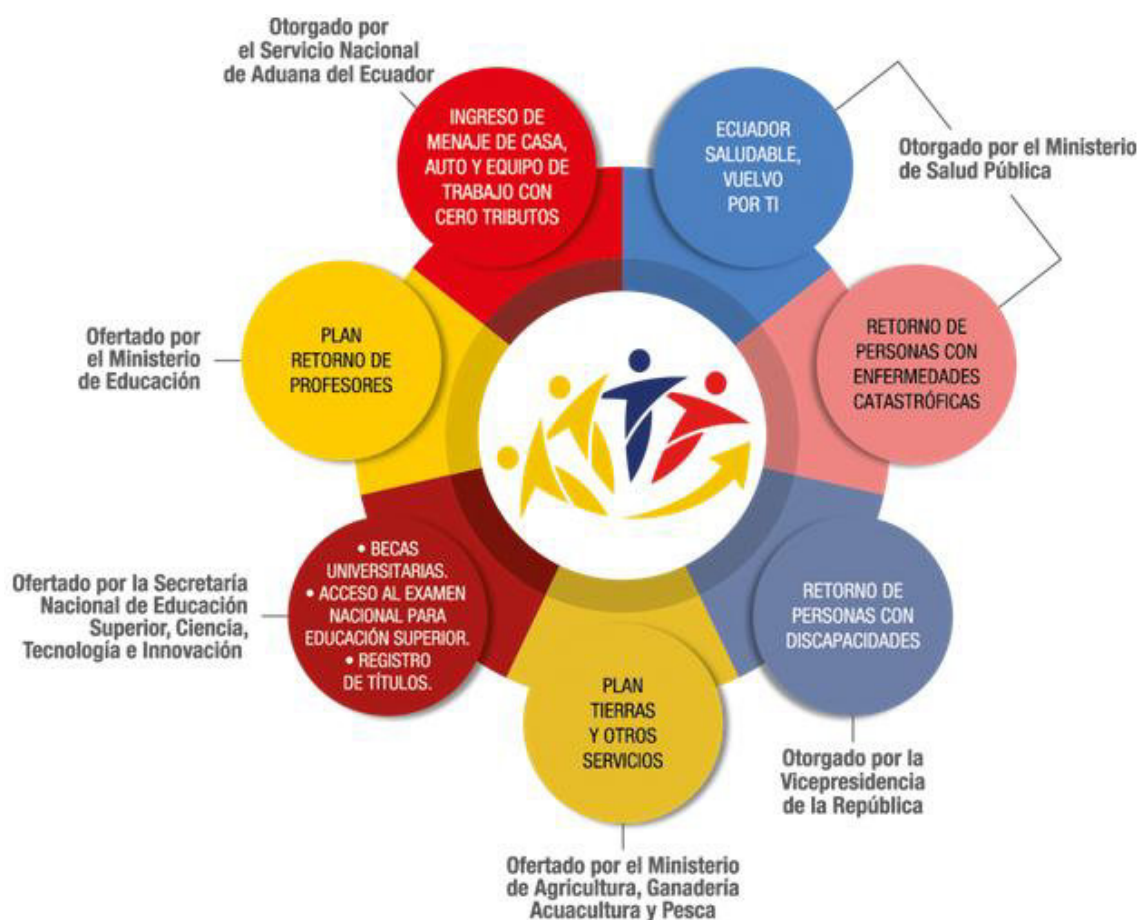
Otorgado por el Servicio Nacional de Aduana del Ecuador

INGRESO DE MENAJE DE CASA, AUTO Y EQUIPO DE TRABAJO CON CERO TRIBUTOS

ECUADOR SALUDABLE, VUELVO POR TI

Otorgado por el Ministerio de Salud Pública

Ofertado por el Ministerio de Educación

PLAN RETORNO DE PROFESORES

RETORNO DE PERSONAS CON ENFERMEDADES CATASTRÓFICAS

Ofertado por la Secretaría Nacional de Educación Superior, Ciencia, Tecnología e Innovación

• BECAS UNIVERSITARIAS.
• ACCESO AL EXAMEN NACIONAL PARA EDUCACIÓN SUPERIOR.
• REGISTRO DE TÍTULOS.

RETORNO DE PERSONAS CON DISCAPACIDADES

PLAN TIERRAS Y OTROS SERVICIOS

Otorgado por la Vicepresidencia de la República

Ofertado por el Ministerio de Agricultura, Ganaderia Acuacultura y Pesca